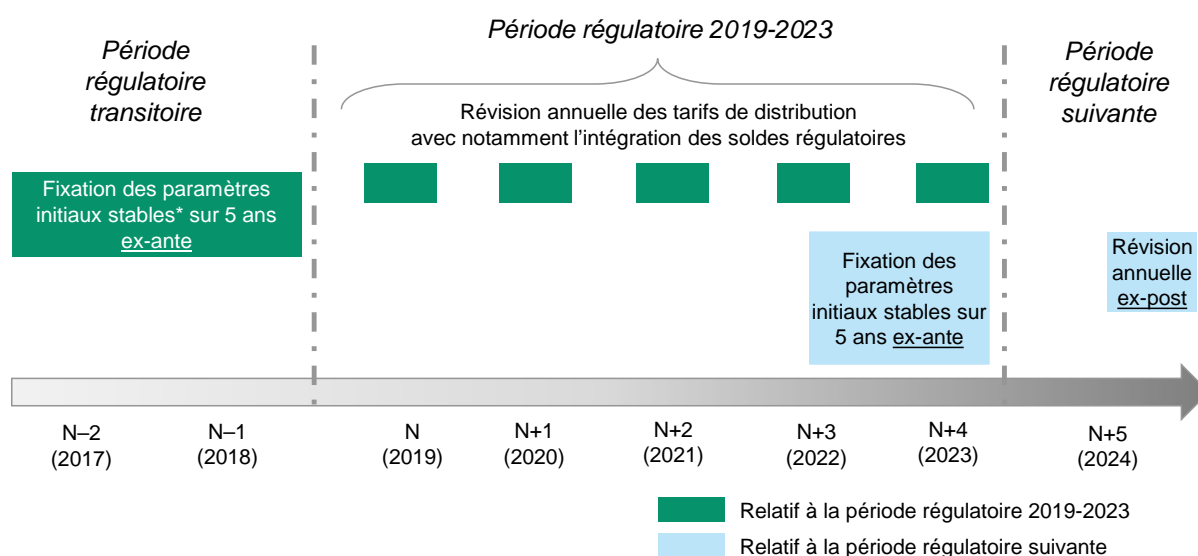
Période régulatoire 2019-2023

Période régulatoire transitoire

Révision annuelle des tarifs de distribution avec notamment l'intégration des soldes régulatoires

Période régulatoire suivante

Fixation des paramètres initiaux stables* sur 5 ans ex-ante

Fixation des paramètres initiaux stables sur 5 ans ex-ante

Révision annuelle ex-post

N–2 (2017)

N–1 (2018)

N (2019)

N+1 (2020)

N+2 (2021)

N+3 (2022)

N+4 (2023)

N+5 (2024)

Relatif à la période régulatoire 2019-2023

Relatif à la période régulatoire suivante